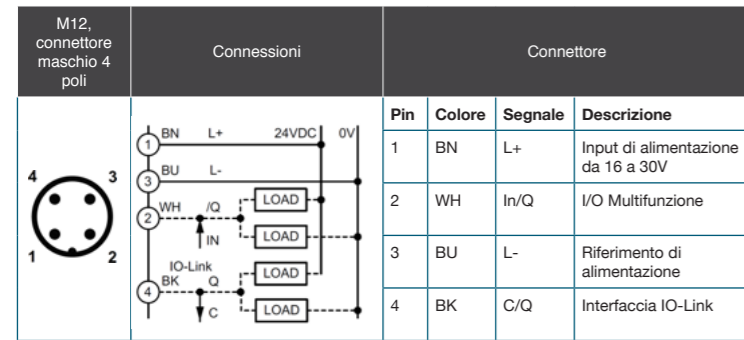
| M12, connettore maschio 4 poli | Connessioni | Connettore | | | |
|---|---|---|---|---|---|
| 4 3 1 2 | 1 BN L+ 24VDC 0V 3 BU L- 2 WH /Q LOAD IN LOAD IO-Link 4 BK Q LOAD C LOAD | **Pin** | **Colore** | **Segnale** | **Descrizione** |
| | | 1 | BN | L+ | Input di alimentazione da 16 a 30V |
| | | 2 | WH | In/Q | I/O Multifunzione |
| | | 3 | BU | L- | Riferimento di alimentazione |
| | | 4 | BK | C/Q | Interfaccia IO-Link |